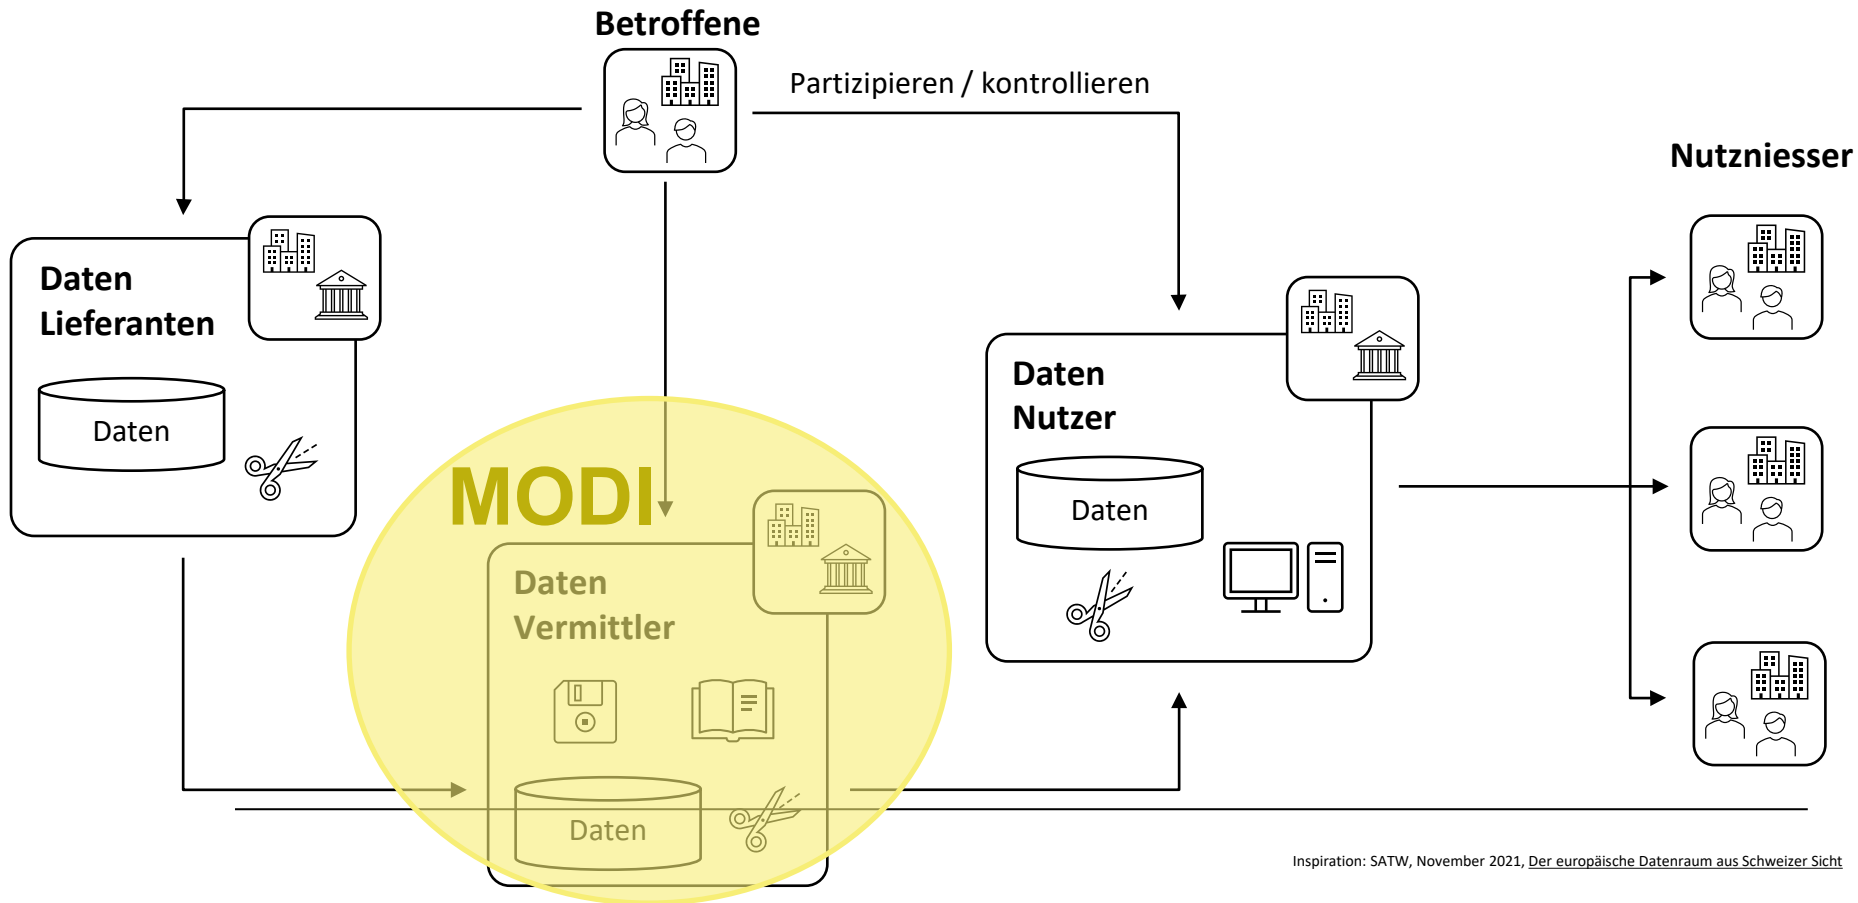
Betroffene

Partizipieren / kontrollieren

Nutzniesser

Daten Lieferanten

Daten

MODI

Daten Vermittler

Daten

Daten Nutzer

Daten

Inspiration: SATW, November 2021, Der europäische Datenraum aus Schweizer Sicht